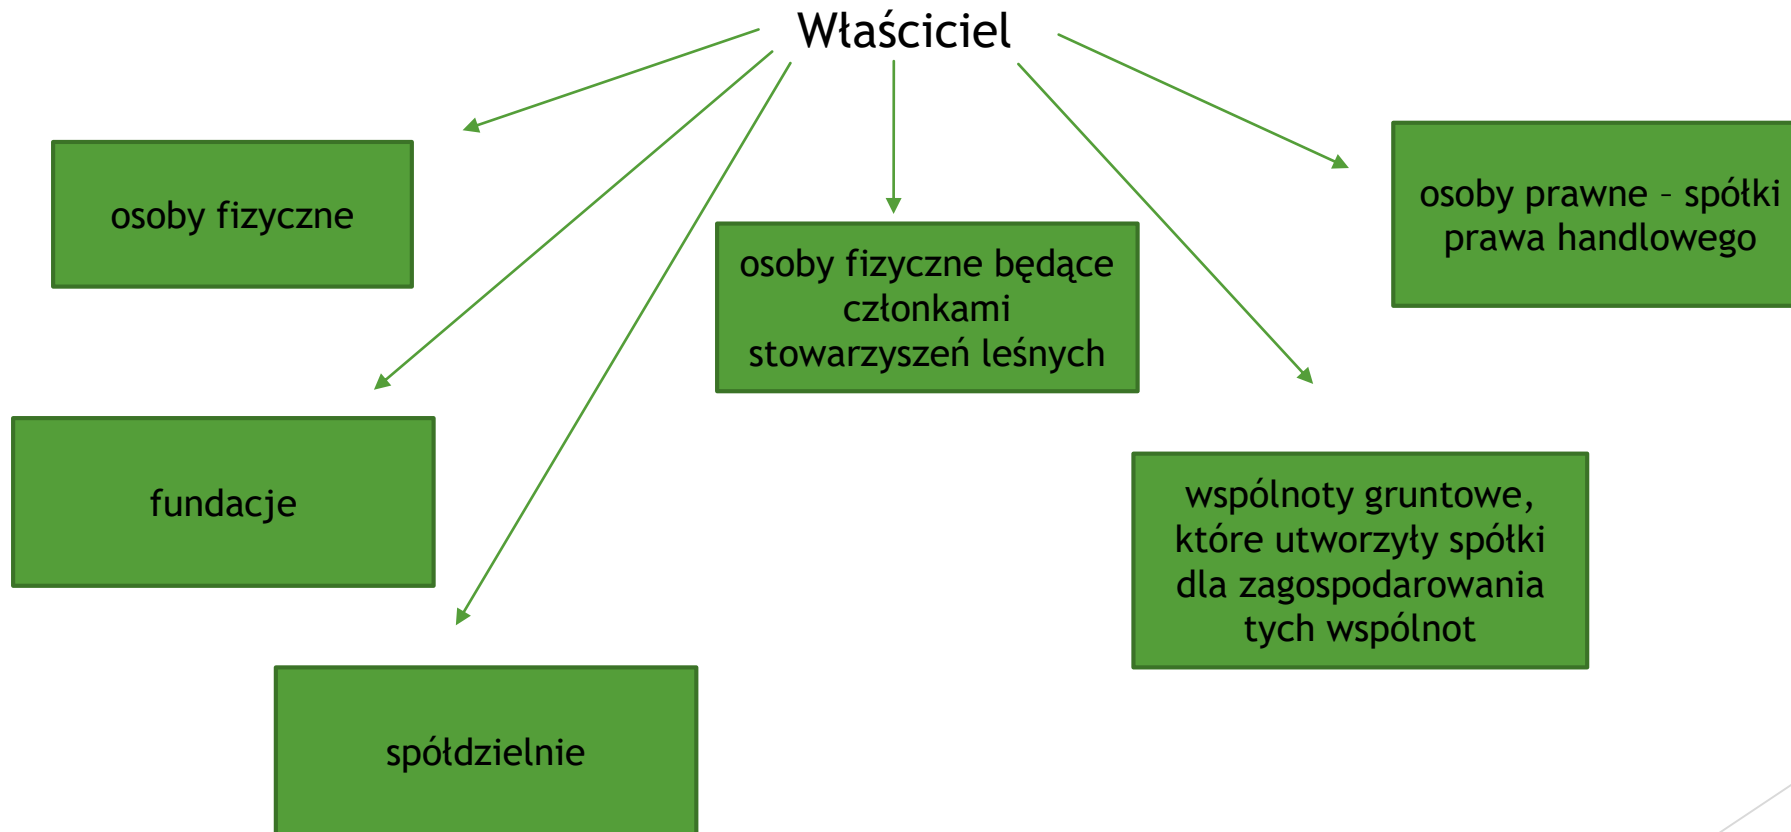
Właściciel

osoby fizyczne

osoby fizyczne będące członkami stowarzyszeń leśnych

osoby prawne – spółki prawa handlowego

fundacje

wspólnoty gruntowe, które utworzyły spółki dla zagospodarowania tych wspólnot

spółdzielnie